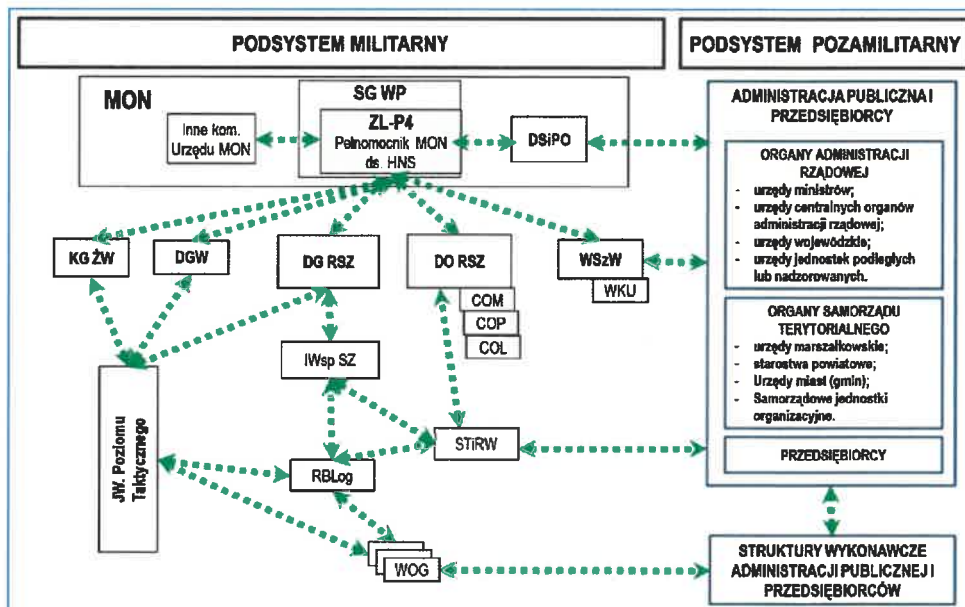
PODSYSTEM MILITARNY

PODSYSTEM POZAMILITARNY

MON

SG WP

Inne kom. Urzędu MON

ZL-P4
Pełnomocnik MON ds. HNS

DSiPO

ADMINISTRACJA PUBLICZNA I PRZEDSIĘBIORCY

ORGANY ADMINISTRACJI RZĄDOWEJ
- urzędy ministrów;
- urzędy centralnych organów administracji rządowej;
- urzędy wojewódzkie;
- urzędy jednostek podległych lub nadzorowanych.

KG ŻW

DGW

DG RSZ

DO RSZ

WSzW

WKU

COM

COP

COL

ORGANY SAMORZĄDU TERYTORIALNEGO
- urzędy marszałkowskie;
- starostwa powiatowe;
- Urzędy miast (gmin);
- Samorządowe jednostki organizacyjne.

IWsp SZ

JW. Poziomu Taktycznego

STiRW

PRZEDSIĘBIORCY

RBLog

WOG

STRUKTURY WYKONAWCZE ADMINISTRACJI PUBLICZNEJ I PRZEDSIĘBIORCÓW